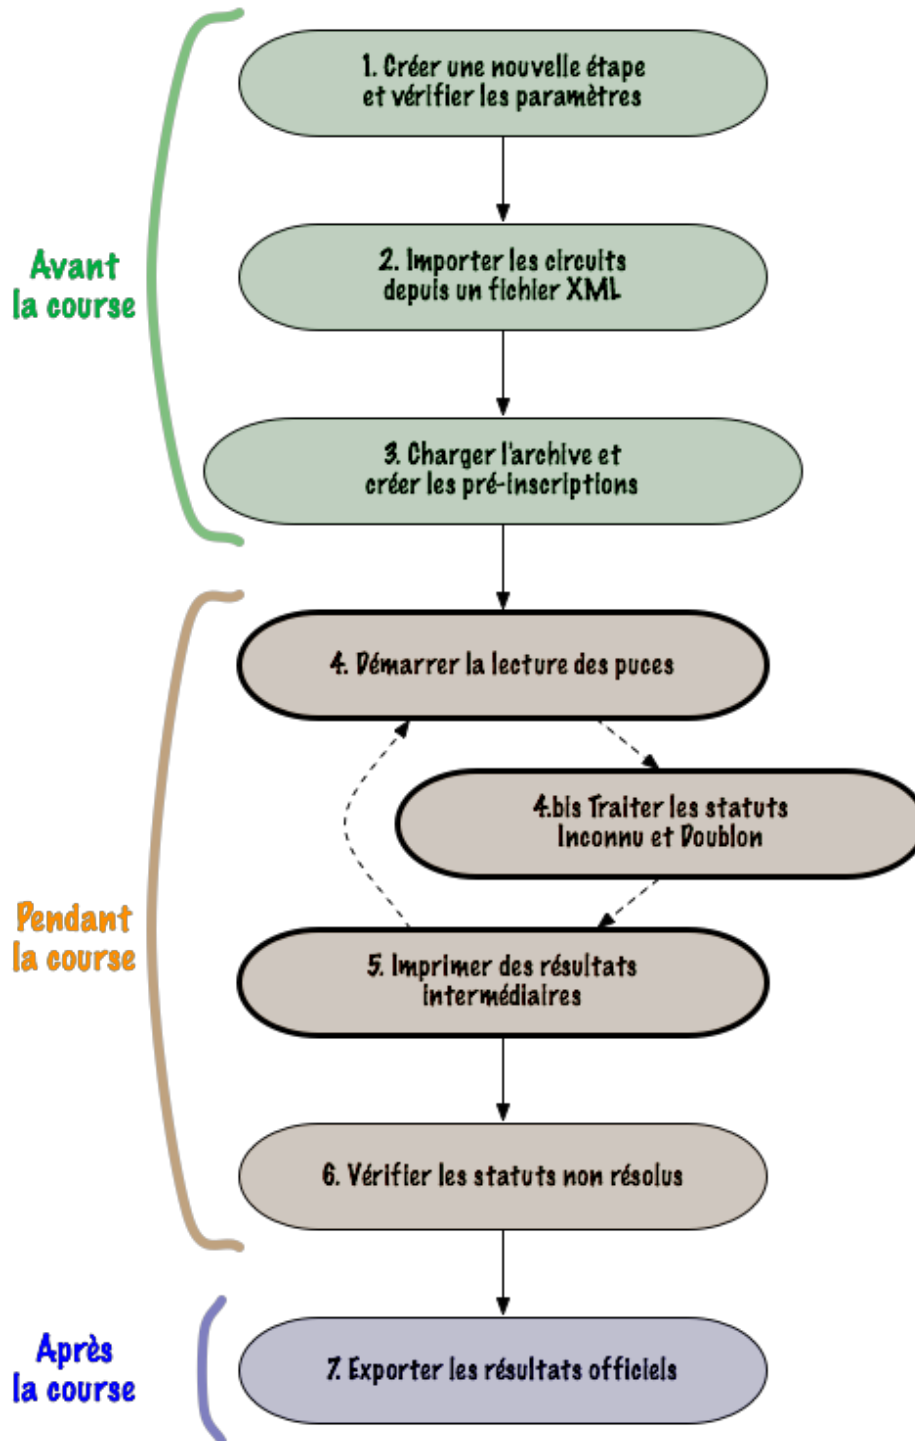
Avant la course

1. Créer une nouvelle étape et vérifier les paramètres

2. Importer les circuits depuis un fichier XML

3. Charger l'archive et créer les pré-inscriptions

Pendant la course

4. Démarrer la lecture des puces

4.bis Traiter les statuts Inconnu et Doublon

5. Imprimer des résultats intermédiaires

6. Vérifier les statuts non résolus

Après la course

7. Exporter les résultats officiels